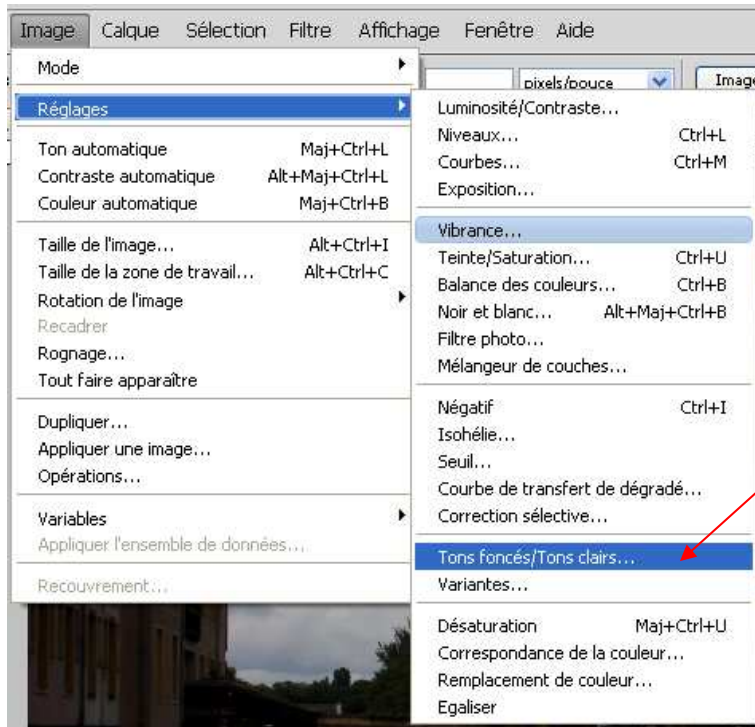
Image Calque Sélection Filtre Affichage Fenêtre Aide

pixels/pouce
Image

Mode
Réglages
Ton automatique Maj+Ctrl+L
Contraste automatique Alt+Maj+Ctrl+L
Couleur automatique Maj+Ctrl+B
Taille de l'image... Alt+Ctrl+I
Taille de la zone de travail... Alt+Ctrl+C
Rotation de l'image
Recadrer
Rognage...
Tout faire apparaître
Dupliquer...
Appliquer une image...
Opérations...
Variables
Appliquer l'ensemble de données...
Recouvrement...

Luminosité/Contraste...
Niveaux... Ctrl+L
Courbes... Ctrl+M
Exposition...
Vibrance...
Teinte/Saturation... Ctrl+U
Balance des couleurs... Ctrl+B
Noir et blanc... Alt+Maj+Ctrl+B
Filtre photo...
Mélangeur de couches...
Négatif Ctrl+I
Isohélie...
Seuil...
Courbe de transfert de dégradé...
Correction sélective...
Tons foncés/Tons clairs...
Variantes...
Désaturation Maj+Ctrl+U
Correspondance de la couleur...
Remplacement de couleur...
Egaliser